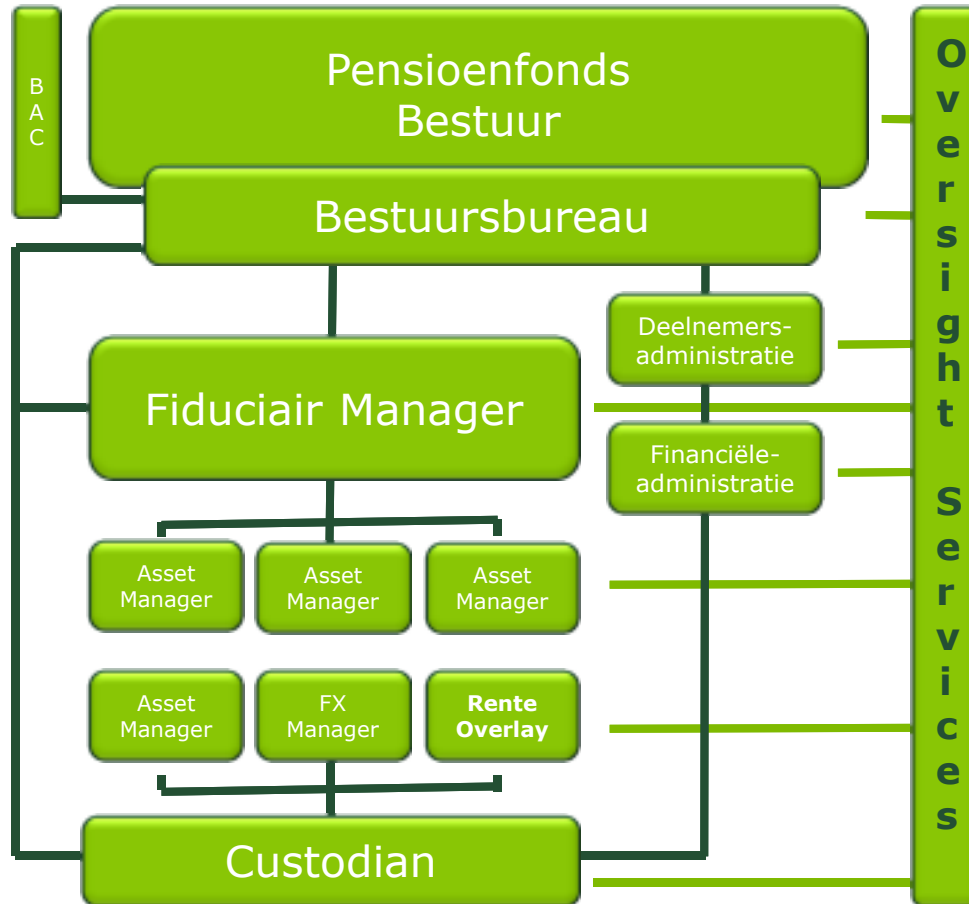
BAC

Pensioenfonds Bestuur

Bestuursbureau

Deelnemers-administratie

Fiduciair Manager

Financiële-administratie

Asset Manager

Asset Manager

Asset Manager

Asset Manager

FX Manager

**Rente Overlay**

Custodian

**Oversight Servcices**